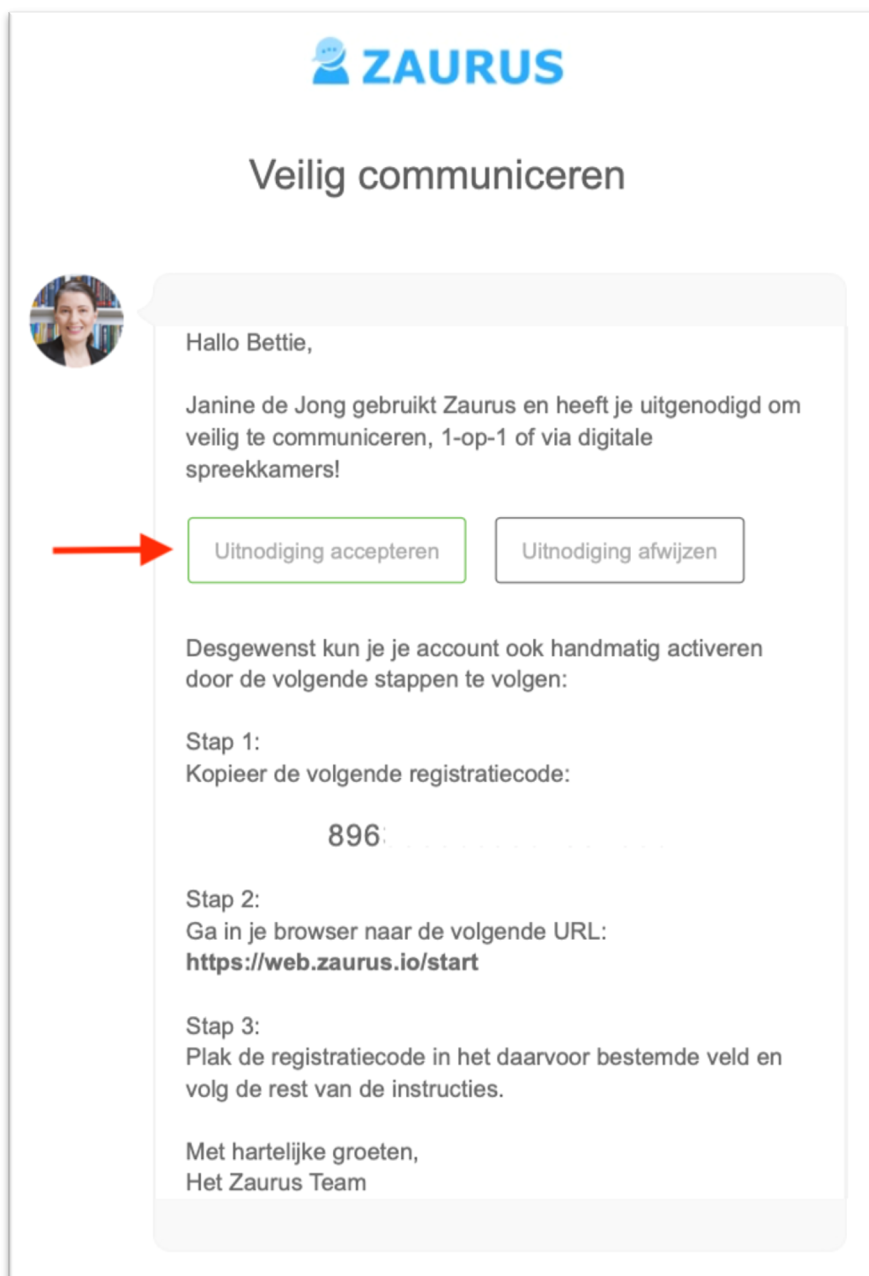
ZAURUS

Veilig communiceren

Hallo Bettie,

Janine de Jong gebruikt Zaurus en heeft je uitgenodigd om veilig te communiceren, 1-op-1 of via digitale spreekkamers!

Uitnodiging accepteren

Uitnodiging afwijzen

Desgewenst kun je je account ook handmatig activeren door de volgende stappen te volgen:

Stap 1:
Kopieer de volgende registratiecode:

896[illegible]

Stap 2:
Ga in je browser naar de volgende URL:
**https://web.zaurus.io/start**

Stap 3:
Plak de registratiecode in het daarvoor bestemde veld en volg de rest van de instructies.

Met hartelijke groeten,
Het Zaurus Team